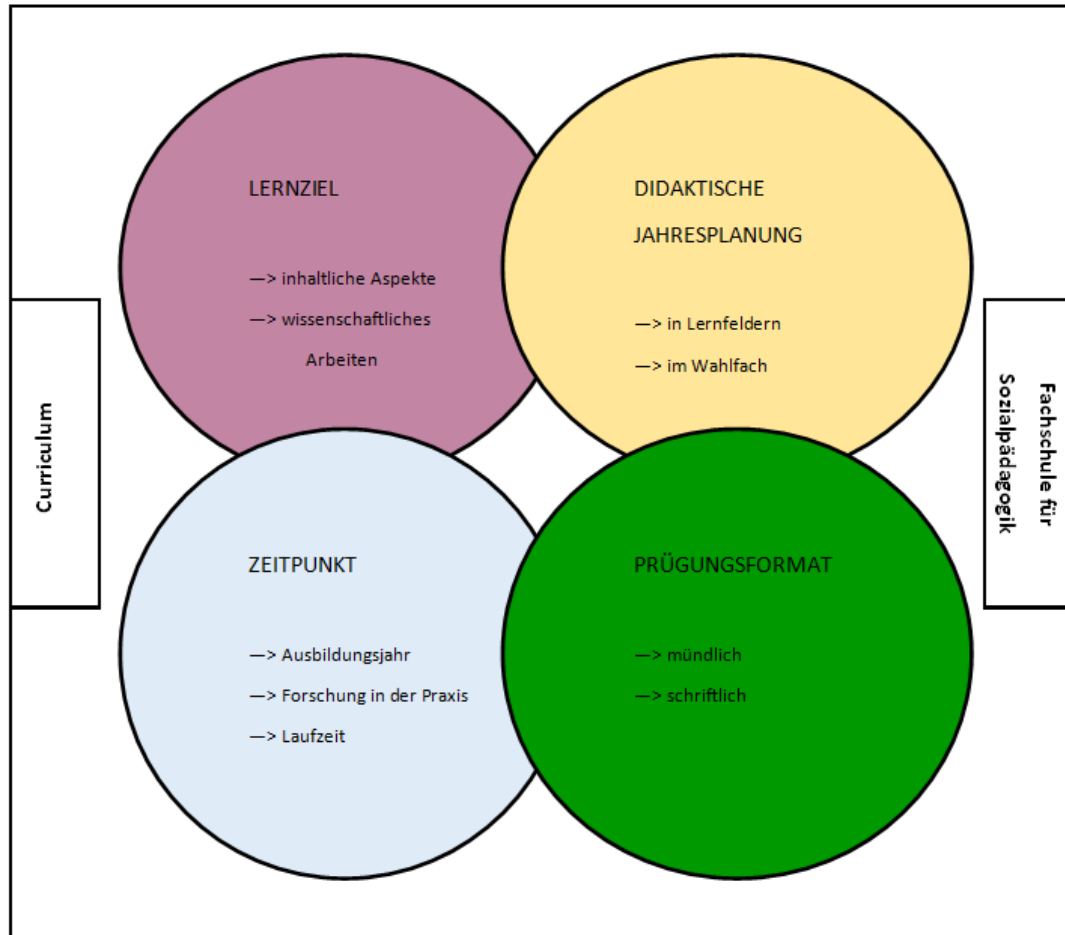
Curriculum

LERNZIEL

—> inhaltliche Aspekte
—> wissenschaftliches Arbeiten

DIDAKTISCHE JAHRESPLANUNG

—> in Lernfeldern
—> im Wahlfach

ZEITPUNKT

—> Ausbildungsjahr
—> Forschung in der Praxis
—> Laufzeit

PRÜGUNGSFORMAT

—> mündlich
—> schriftlich

Fachschule für Sozialpädagogik